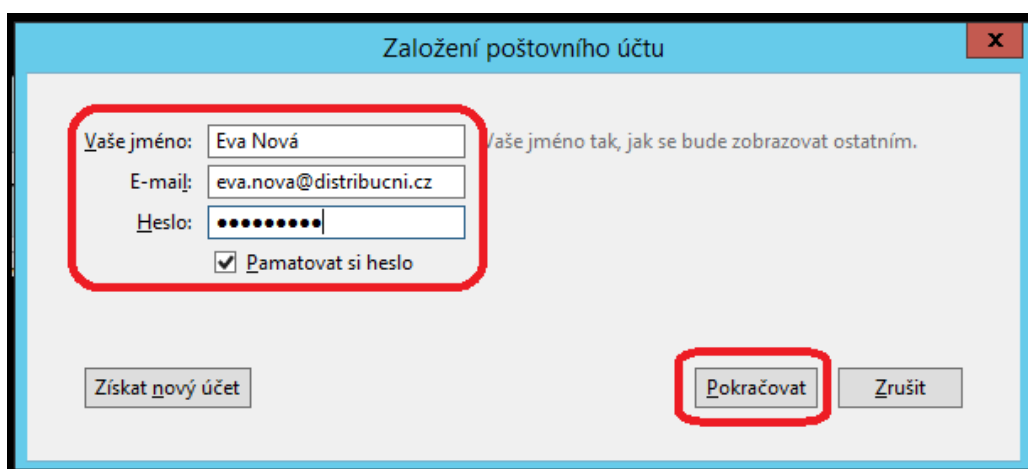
Založení poštovního účtu

x

Vaše jméno: Eva Nová

Vaše jméno tak, jak se bude zobrazovat ostatním.

E-mail: eva.nova@distribucni.cz

Heslo: •••••••••

Pamatovat si heslo

Získat nový účet

Pokračovat

Zrušit